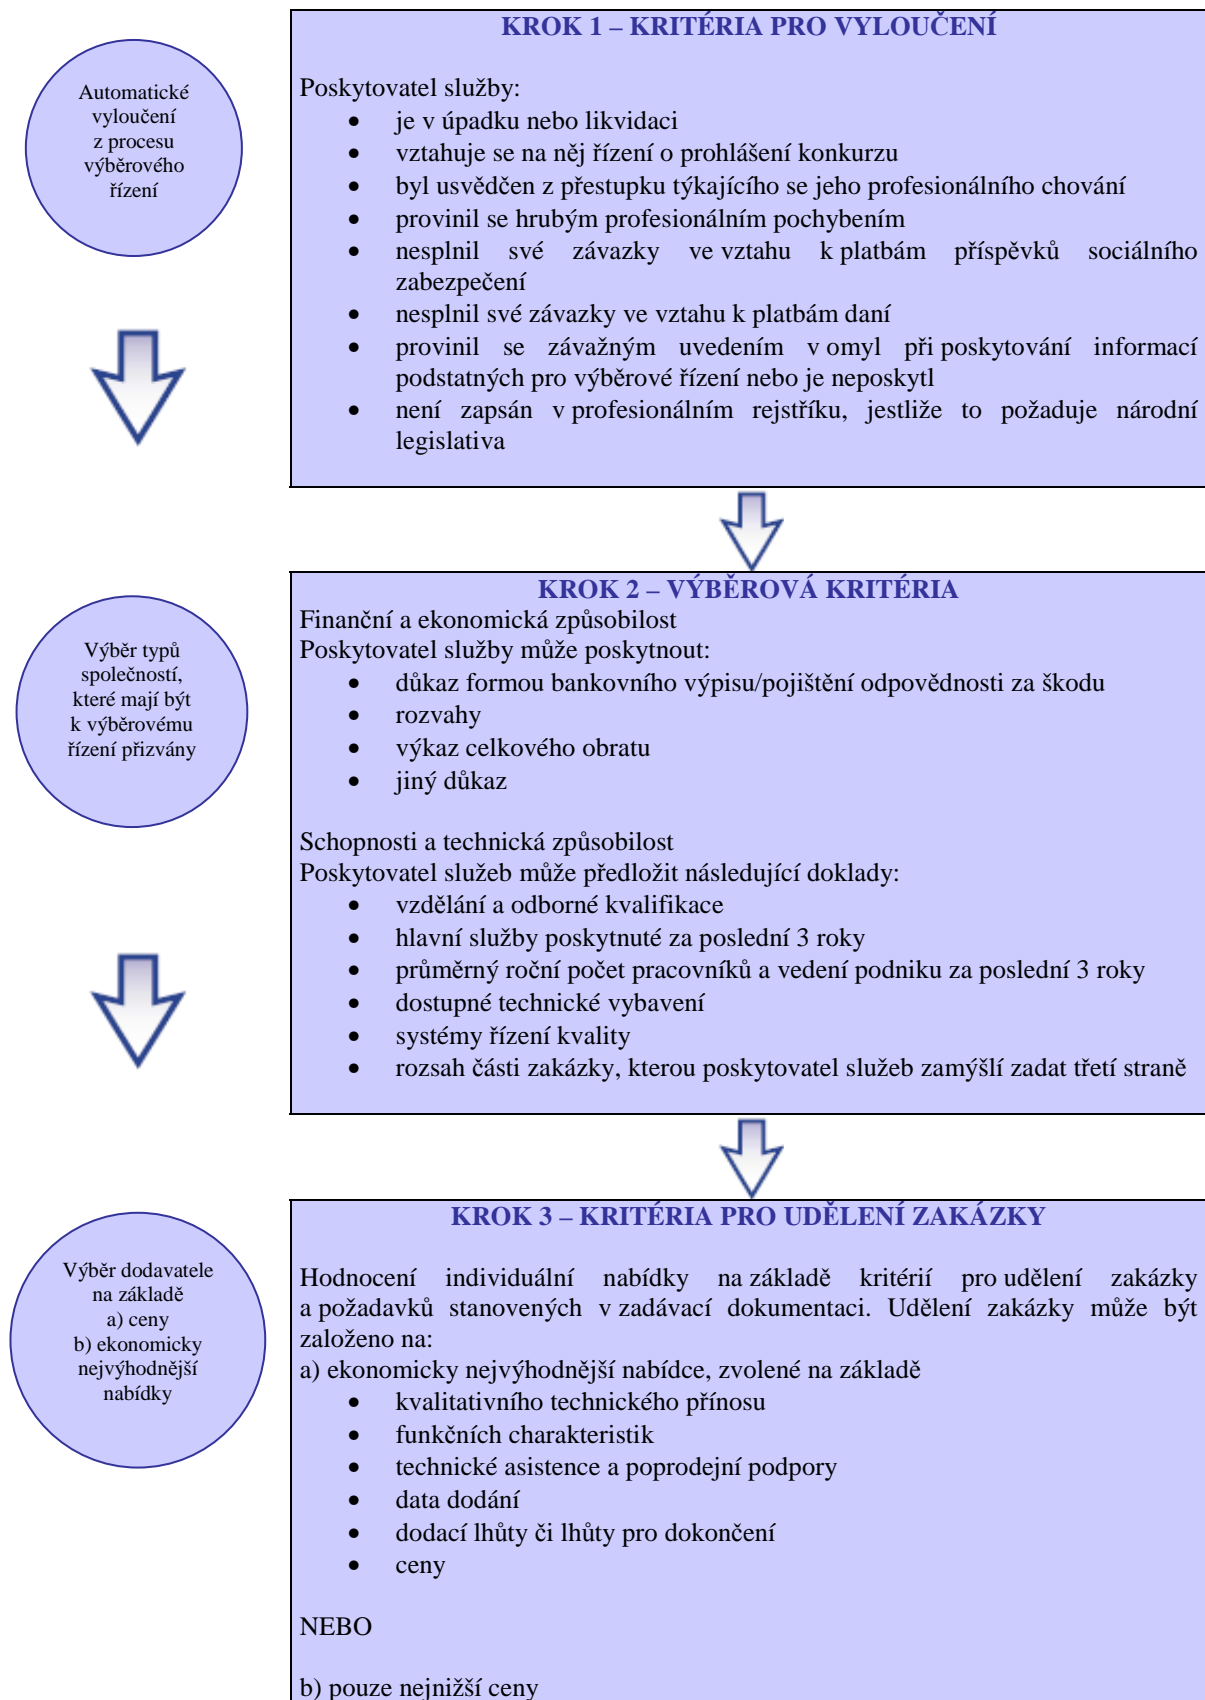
Automatické vyloučení z procesu výběrového řízení

KROK 1 – KRITÉRIA PRO VYLOUČENÍ

Poskytovatel služby:
- je v úpadku nebo likvidaci
- vztahuje se na něj řízení o prohlášení konkurzu
- byl usvědčen z přestupku týkajícího se jeho profesionálního chování
- provinil se hrubým profesionálním pochybením
- nesplnil své závazky ve vztahu k platbám příspěvků sociálního zabezpečení
- nesplnil své závazky ve vztahu k platbám daní
- provinil se závažným uvedením v omyl při poskytování informací podstatných pro výběrové řízení nebo je neposkytl
- není zapsán v profesionálním rejstříku, jestliže to požaduje národní legislativa

Výběr typů společností, které mají být k výběrovému řízení přizvány

KROK 2 – VÝBĚROVÁ KRITÉRIA
Finanční a ekonomická způsobilost
Poskytovatel služby může poskytnout:
- důkaz formou bankovního výpisu/pojištění odpovědnosti za škodu
- rozvahy
- výkaz celkového obratu
- jiný důkaz

Schopnosti a technická způsobilost
Poskytovatel služeb může předložit následující doklady:
- vzdělání a odborné kvalifikace
- hlavní služby poskytnuté za poslední 3 roky
- průměrný roční počet pracovníků a vedení podniku za poslední 3 roky
- dostupné technické vybavení
- systémy řízení kvality
- rozsah části zakázky, kterou poskytovatel služeb zamýšlí zadat třetí straně

Výběr dodavatele na základě
a) ceny
b) ekonomicky nejvýhodnější nabídky

KROK 3 – KRITÉRIA PRO UDĚLENÍ ZAKÁZKY

Hodnocení individuální nabídky na základě kritérií pro udělení zakázky a požadavků stanovených v zadávací dokumentaci. Udělení zakázky může být založeno na:
a) ekonomicky nejvýhodnější nabídce, zvolené na základě
- kvalitativního technického přínosu
- funkčních charakteristik
- technické asistence a poprodejní podpory
- data dodání
- dodací lhůty či lhůty pro dokončení
- ceny

NEBO

b) pouze nejnižší ceny